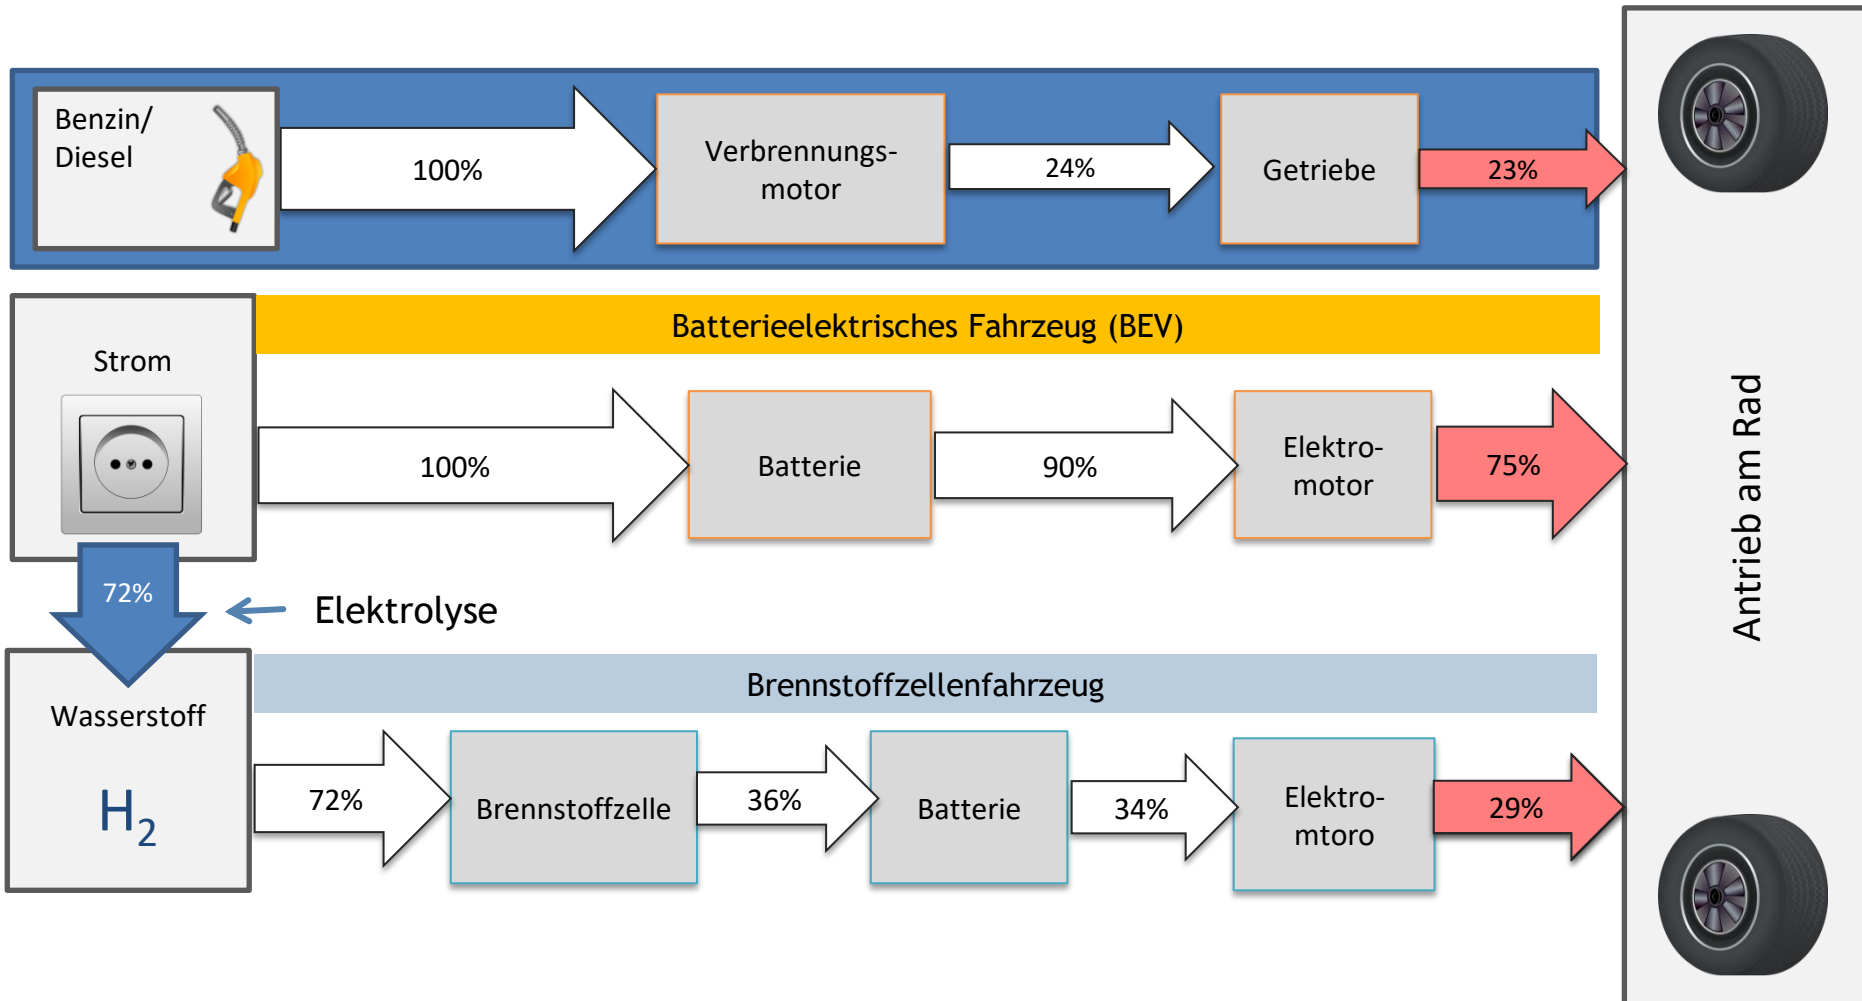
Benzin/
Diesel

100%

Verbrennungsmotor

24%

Getriebe

23%

Batterieelektrisches Fahrzeug (BEV)

Strom

100%

Batterie

90%

Elektromotor

75%

72%

Elektrolyse

Brennstoffzellenfahrzeug

Wasserstoff

$H_2$

72%

Brennstoffzelle

36%

Batterie

34%

Elektromtoro

29%

Antrieb am Rad